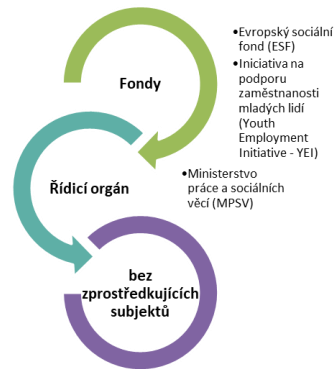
Fondy

•Evropský sociální fond (ESF)
•Iniciativa na podporu zaměstnanosti mladých lidí (Youth Employment Initiative - YEI)

Řídicí orgán

•Ministerstvo práce a sociálních věcí (MPSV)

bez zprostředkujících subjektů